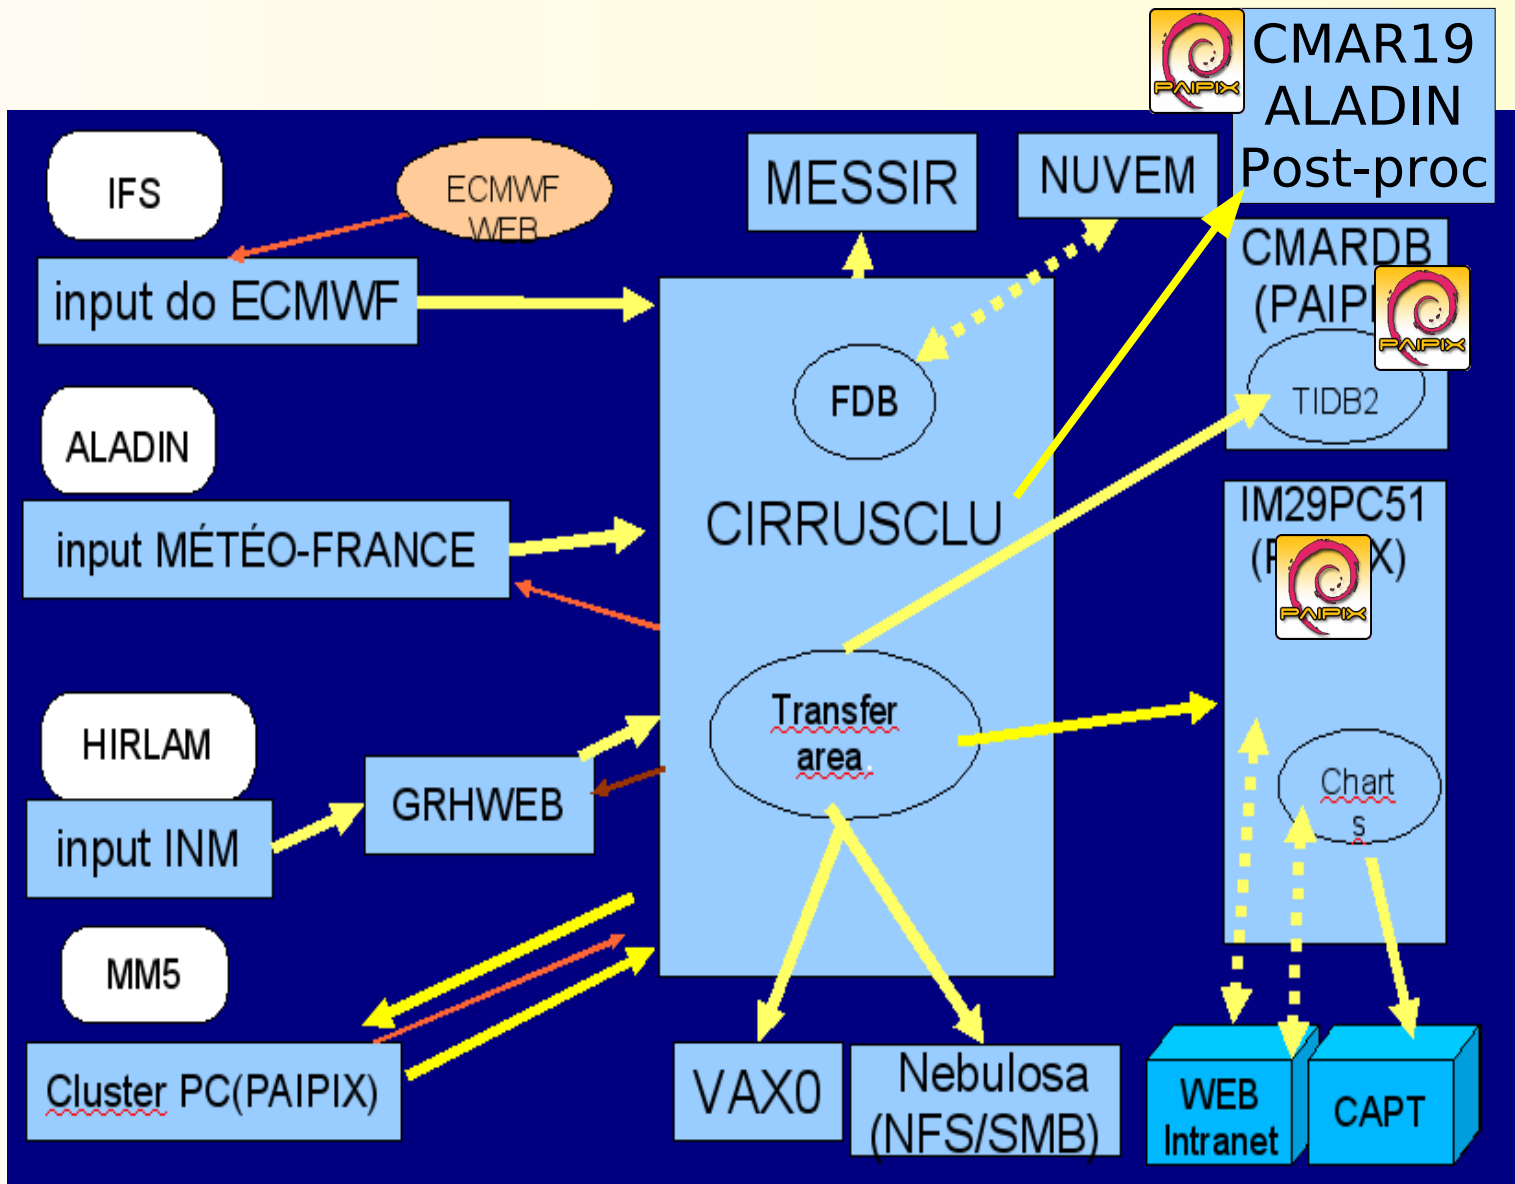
PAIPIX
CMAR19
ALADIN
Post-proc

IFS

ECMWF
WEB

input do ECMWF

MESSIR

NUVEM

CMARDB
(PAIP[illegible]

PAIPIX

TIDB2

FDB

CIRRUSCLU

ALADIN

input MÉTÉO-FRANCE

IM29PC51
(P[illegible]X)

PAIPIX

HIRLAM

Transfer
area

GRHWEB

input INM

Chart
s

MM5

Cluster PC(PAIPIX)

VAX0

Nebulosa
(NFS/SMB)

WEB
Intranet

CAPT